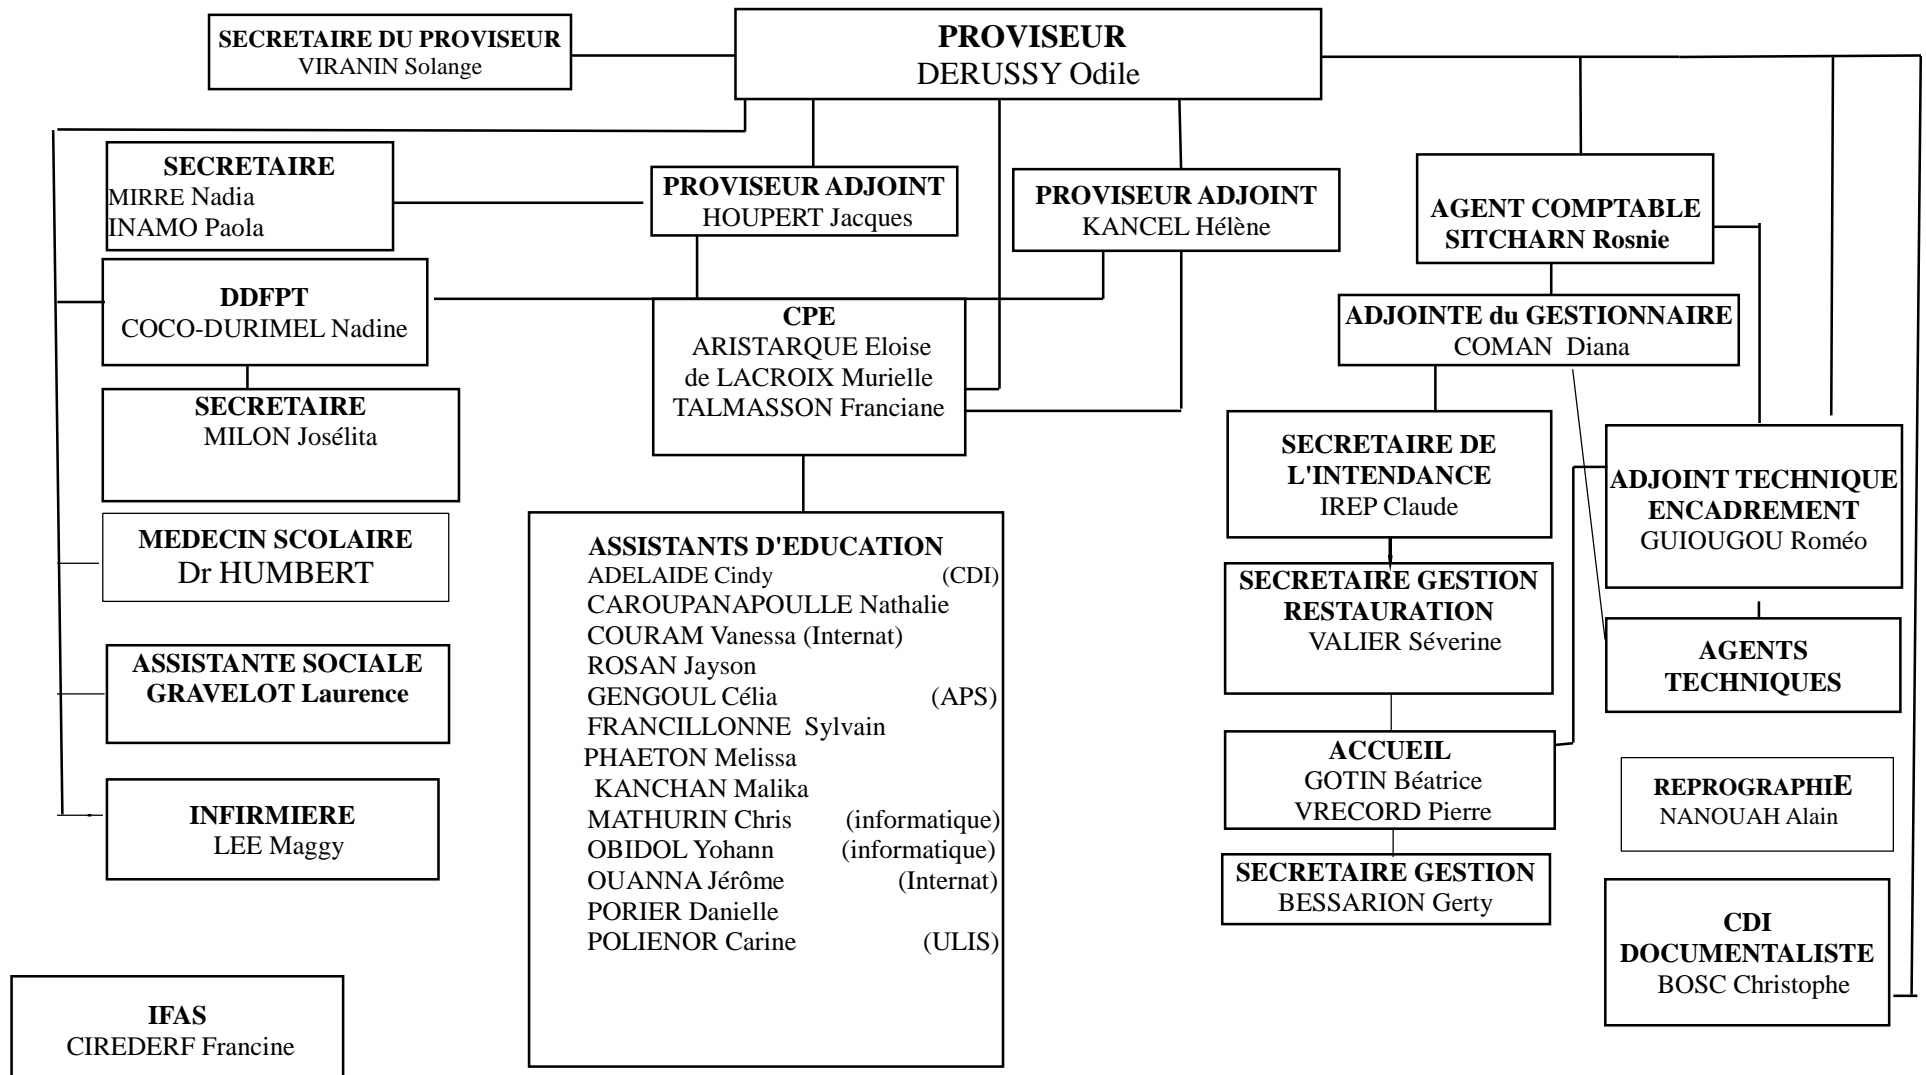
SECRETAIRE DU PROVISEUR
VIRANIN Solange

PROVISEUR
DERUSSY Odile

SECRETAIRE
MIRRE Nadia
INAMO Paola

PROVISEUR ADJOINT
HOUPERT Jacques

PROVISEUR ADJOINT
KANCEL Hélène

AGENT COMPTABLE
SITCHARN Rosnie

DDFPT
COCO-DURIMEL Nadine

CPE
ARISTARQUE Eloise
de LACROIX Murielle
TALMASSON Franciane

ADJOINTE du GESTIONNAIRE
COMAN Diana

SECRETAIRE
MILON Josélita

SECRETAIRE DE L'INTENDANCE
IREP Claude

ADJOINT TECHNIQUE ENCADREMENT
GUIOUGOU Roméo

MEDECIN SCOLAIRE
Dr HUMBERT

ASSISTANTS D'EDUCATION
ADELAIDE Cindy (CDI)
CAROUPANAPOULLE Nathalie
COURAM Vanessa (Internat)
ROSAN Jayson
GENGOUL Célia (APS)
FRANCILLONNE Sylvain
PHAETON Melissa
KANCHAN Malika
MATHURIN Chris (informatique)
OBIDOL Yohann (informatique)
OUANNA Jérôme (Internat)
PORIER Danielle
POLIENOR Carine (ULIS)

SECRETAIRE GESTION RESTAURATION
VALIER Séverine

AGENTS TECHNIQUES

ASSISTANTE SOCIALE
GRAVELOT Laurence

ACCUEIL
GOTIN Béatrice
VRECORD Pierre

REPROGRAPHIE
NANOUAH Alain

INFIRMIERE
LEE Maggy

SECRETAIRE GESTION
BESSARION Gerty

CDI
DOCUMENTALISTE
BOSC Christophe

IFAS
CIREDERF Francine